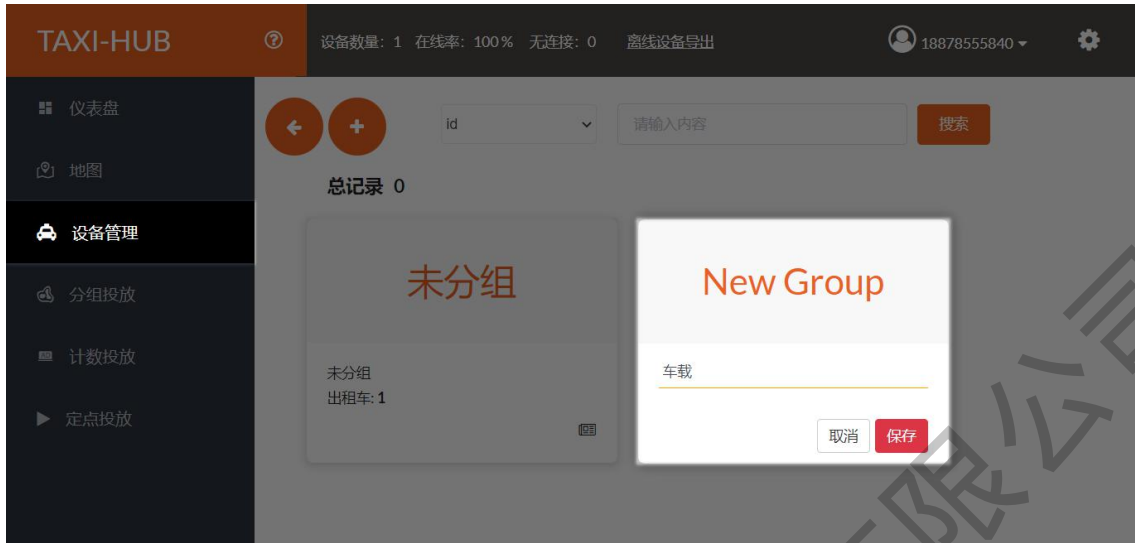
TAXI-HUB

设备数量: 1 在线率: 100% 无连接: 0 离线设备导出

18878555840

仪表盘

地图

设备管理

分组投放

计数投放

定点投放

id

请输入内容

搜索

总记录 0

未分组

未分组
出租车: 1

New Group

车载

取消 保存

限公司